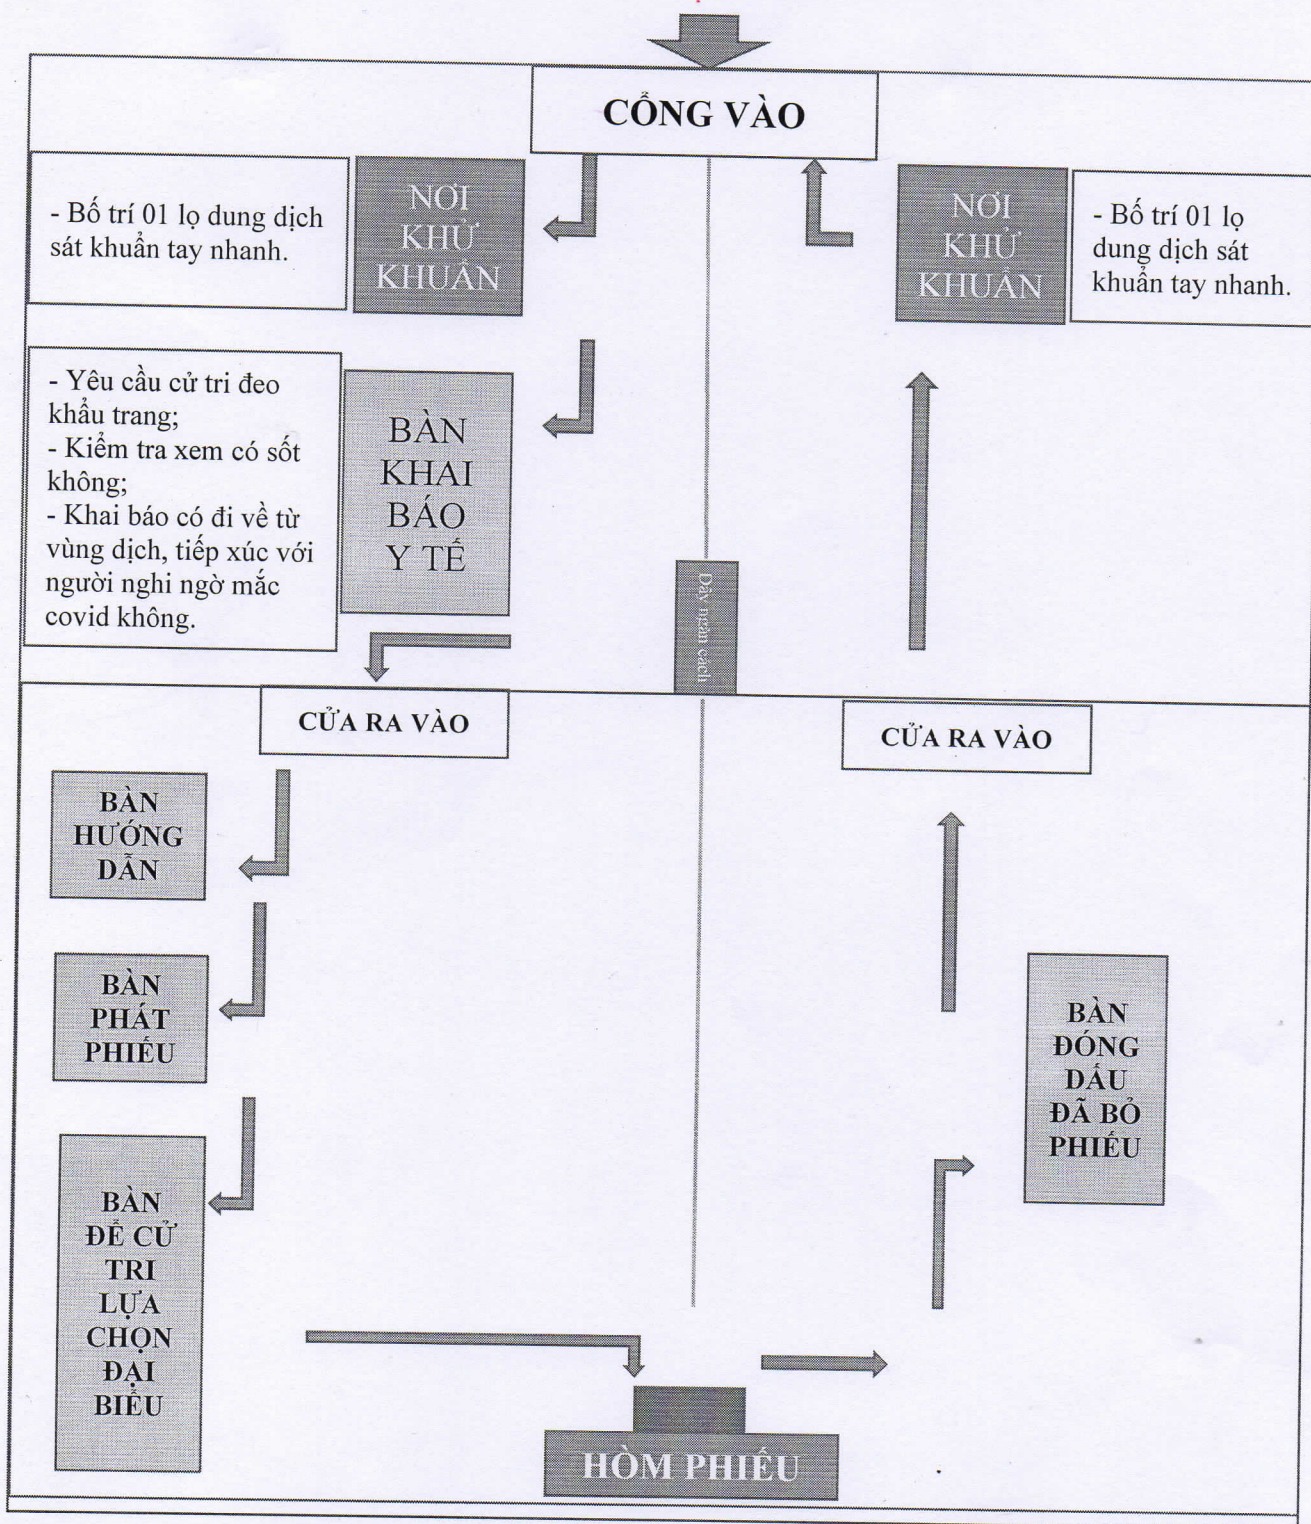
CỔNG VÀO

- Bố trí 01 lọ dung dịch sát khuẩn tay nhanh.

NƠI KHỬ KHUẨN

NƠI KHỬ KHUẨN

- Bố trí 01 lọ dung dịch sát khuẩn tay nhanh.

- Yêu cầu cử tri đeo khẩu trang;
- Kiểm tra xem có sốt không;
- Khai báo có đi về từ vùng dịch, tiếp xúc với người nghi ngờ mắc covid không.

BÀN KHAI BÁO Y TẾ

Dây ngăn cách

CỬA RA VÀO

CỬA RA VÀO

BÀN HƯỚNG DẪN

BÀN PHÁT PHIẾU

BÀN ĐỂ CỬ TRI LỰA CHỌN ĐẠI BIỂU

BÀN ĐÓNG DẤU ĐÃ BỎ PHIẾU

HÒM PHIẾU